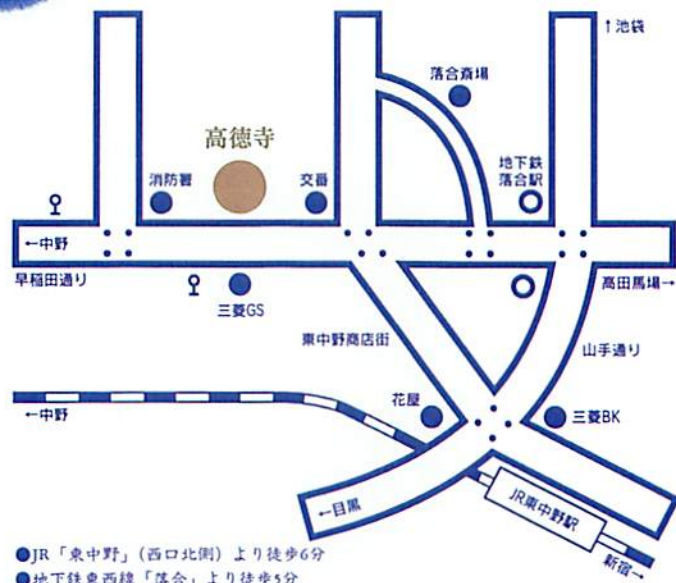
↑池袋

落合斎場

高徳寺

消防署

交番

地下鉄
落合駅

←中野

早稲田通り

三菱GS

高田馬場→

東中野商店街

山手通り

←中野

花屋

三菱BK

←目黒

JR東中野駅

新宿→

●JR「東中野」（西口北側）より徒歩6分
●地下鉄東西線「落合」より徒歩5分